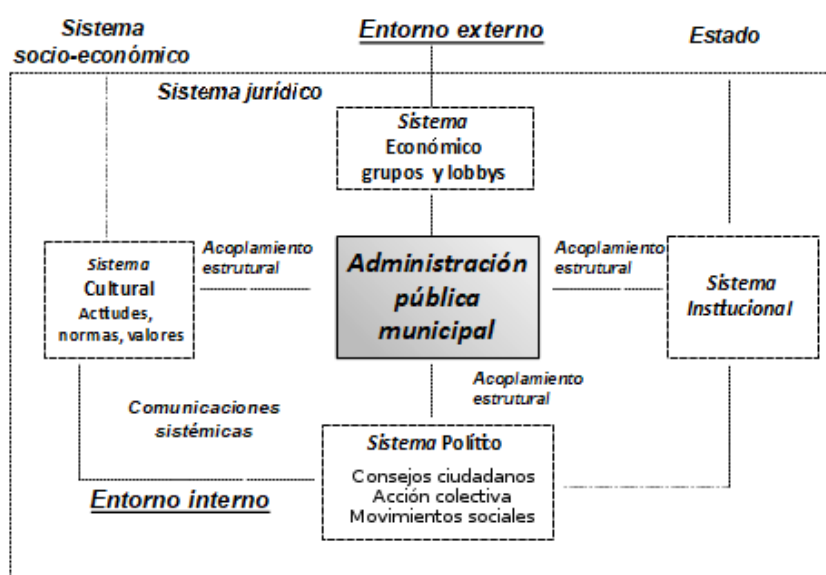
Sistema socio-económico

Entorno externo

Estado

Sistema jurídico

Sistema Económico grupos y lobbys

Sistema Cultural Actitudes, normas, valores

Acoplamiento estrutural

Administración pública municipal

Acoplamiento estrutural

Sistema Instucional

Acoplamiento estrutural

Comunicaciones sistémicas

Sistema Polítio
Consejos ciudadanos
Acción colectiva
Movimientos sociales

Entorno interno